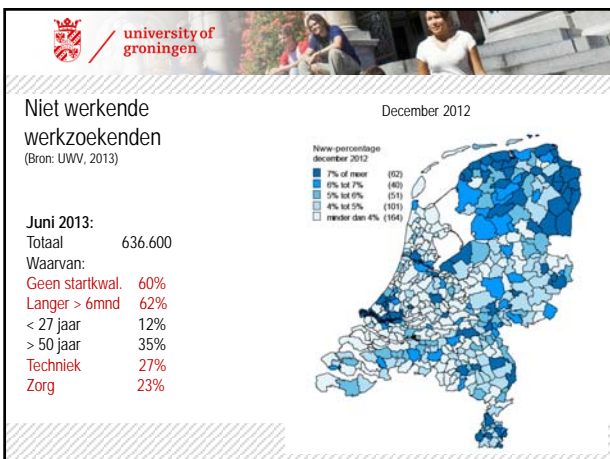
university of groningen

Niet werkende werkzoekenden
(Bron: UWV, 2013)

December 2012

Nww-percentage december 2012
7% of meer (62)
6% tot 7% (40)
5% tot 6% (51)
4% tot 5% (101)
minder dan 4% (164)

Juni 2013:

| | |
|---|---|
| Totaal | 636.600 |
| Waarvan: | |
| Geen startkwal. | 60% |
| Langer > 6mnd | 62% |
| < 27 jaar | 12% |
| > 50 jaar | 35% |
| Techniek | 27% |
| Zorg | 23% |